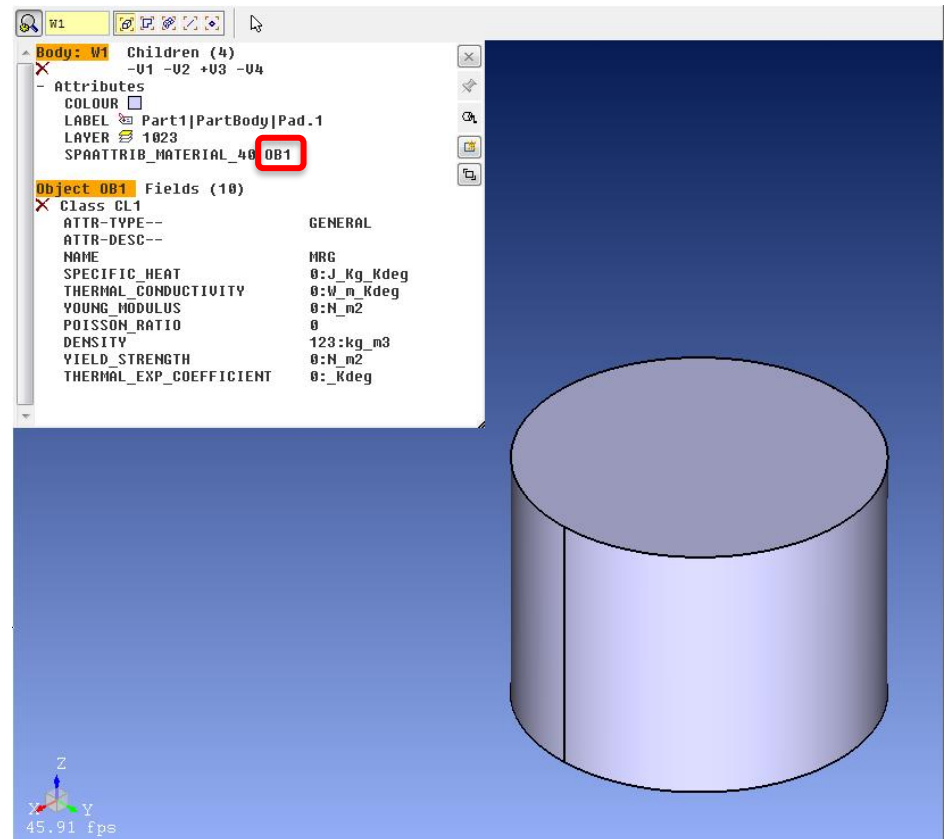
W1

Body: W1 Children (4)
-V1 -V2 +V3 -V4
- Attributes
COLOUR
LABEL Part1|PartBody|Pad.1
LAYER 1023
SPAATTRIB_MATERIAL_40 OB1

Object OB1 Fields (10)
Class CL1

| | |
|---|---|
| ATTR-TYPE-- | GENERAL |
| ATTR-DESC-- | |
| NAME | MRG |
| SPECIFIC_HEAT | 0:J_Kg_Kdeg |
| THERMAL_CONDUCTIVITY | 0:W_m_Kdeg |
| YOUNG_MODULUS | 0:N_m2 |
| POISSON_RATIO | 0 |
| DENSITY | 123:kg_m3 |
| YIELD_STRENGTH | 0:N_m2 |
| THERMAL_EXP_COEFFICIENT | 0:_Kdeg |

Z
X Y
45.91 fps